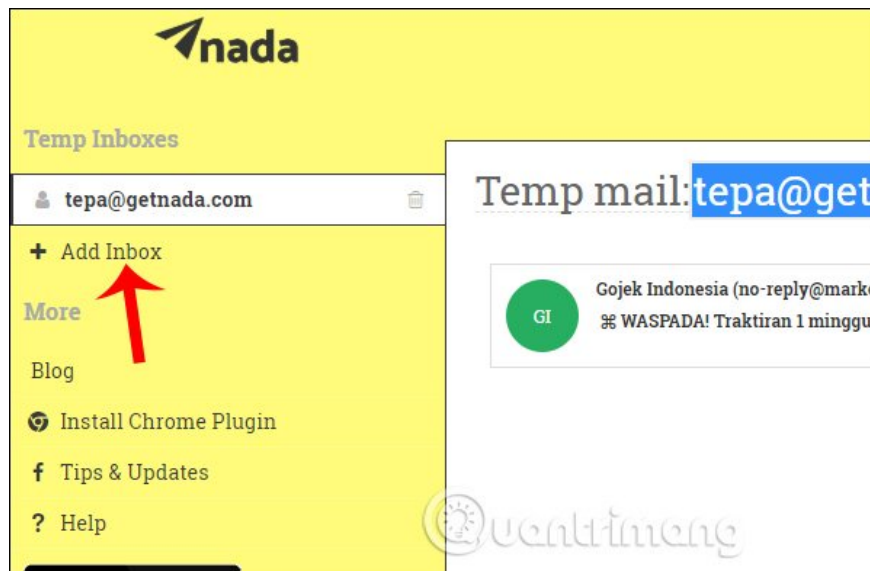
nada

Temp Inboxes

tepa@getnada.com

+ Add Inbox

More

Blog

Install Chrome Plugin

f Tips & Updates

? Help

Temp mail: tepa@get

GI

Gojek Indonesia (no-reply@mark

⌘ WASPADA! Traktiran 1 minggu

Quantrimang